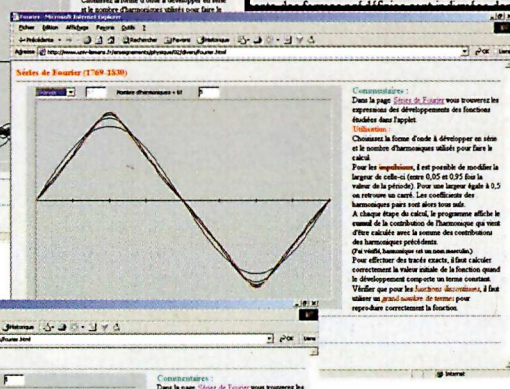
Choisissez la forme d'onde à développer en série et le nombre d'harmoniques utilisés pour faire le

Fourier - Microsoft Internet Explorer

Fichier Edition Affichage Favoris Outils ?

Précédente Rechercher Favoris Historique

Adresse http://www.univ-lemans.fr/enseignements/physique/02/divers/fourier.html

OK Liens

Séries de Fourier (1768-1830)

Nombre d'harmoniques = 10

Commentaires :

Dans la page Séries de Fourier vous trouverez les expressions des développements des fonctions étudiées dans l'applet.

Utilisation :

Choisissez la forme d'onde à développer en série et le nombre d'harmoniques utilisés pour faire le calcul.

Pour les impulsions, il est possible de modifier la largeur de celle-ci (entre 0,05 et 0,95 fois la valeur de la période). Pour une largeur égale à 0,5 on retrouve un carré. Les coefficients des harmoniques pairs sont alors tous nuls.

A chaque étape du calcul, le programme affiche le cumul de la contribution de l'harmonique qui vient d'être calculée avec la somme des contributions des harmoniques précédents.

(J'ai vérifié, harmonique est un nom masculin.)

Pour effectuer des tracés exacts, il faut calculer correctement la valeur initiale de la fonction quand le développement comporte un terme constant.

Vérifiez que pour les fonctions discontinues, il faut utiliser un grand nombre de termes pour reproduire correctement la fonction.

Internet

Historique

fourier.html

OK Liens

Commentaires :

Dans la page Séries de Fourier vous trouverez les